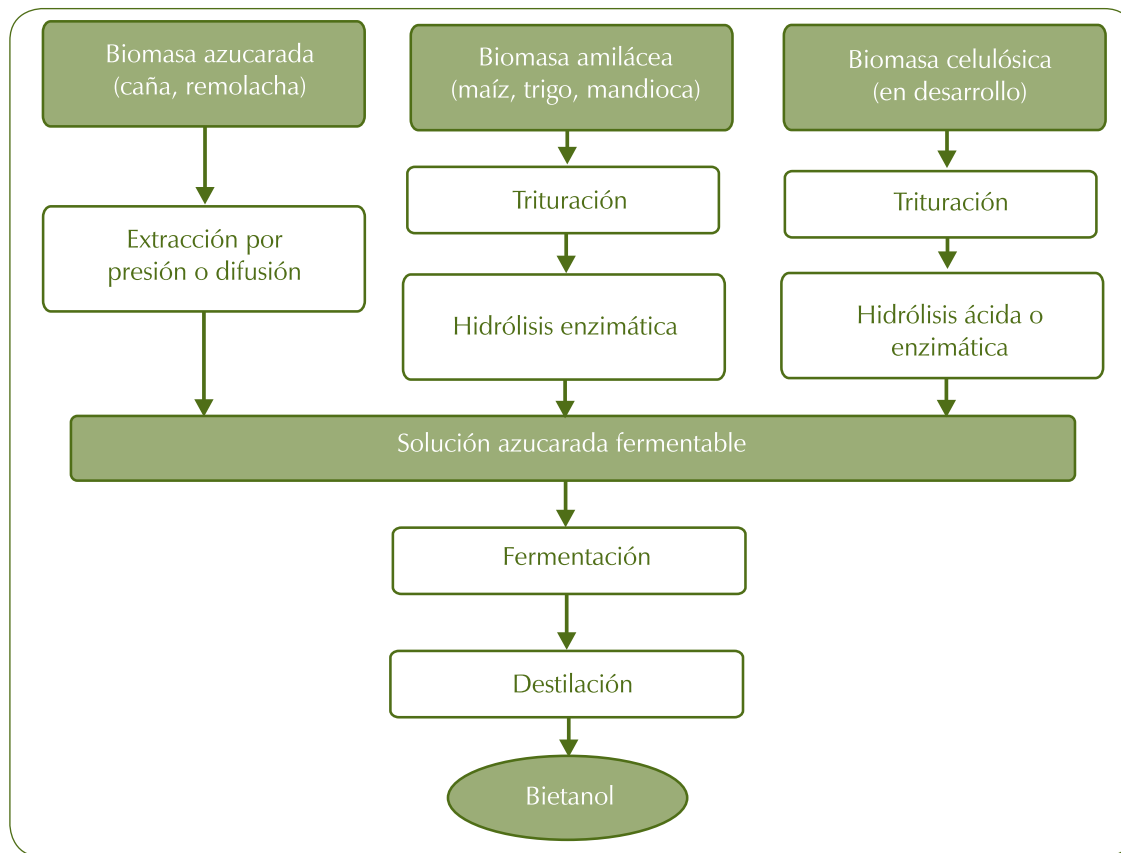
Biomasa azucarada (caña, remolacha)

Biomasa amilácea (maíz, trigo, mandioca)

Biomasa celulósica (en desarrollo)

Extracción por presión o difusión

Trituración

Hidrólisis enzimática

Trituración

Hidrólisis ácida o enzimática

Solución azucarada fermentable

Fermentación

Destilación

Bietanol